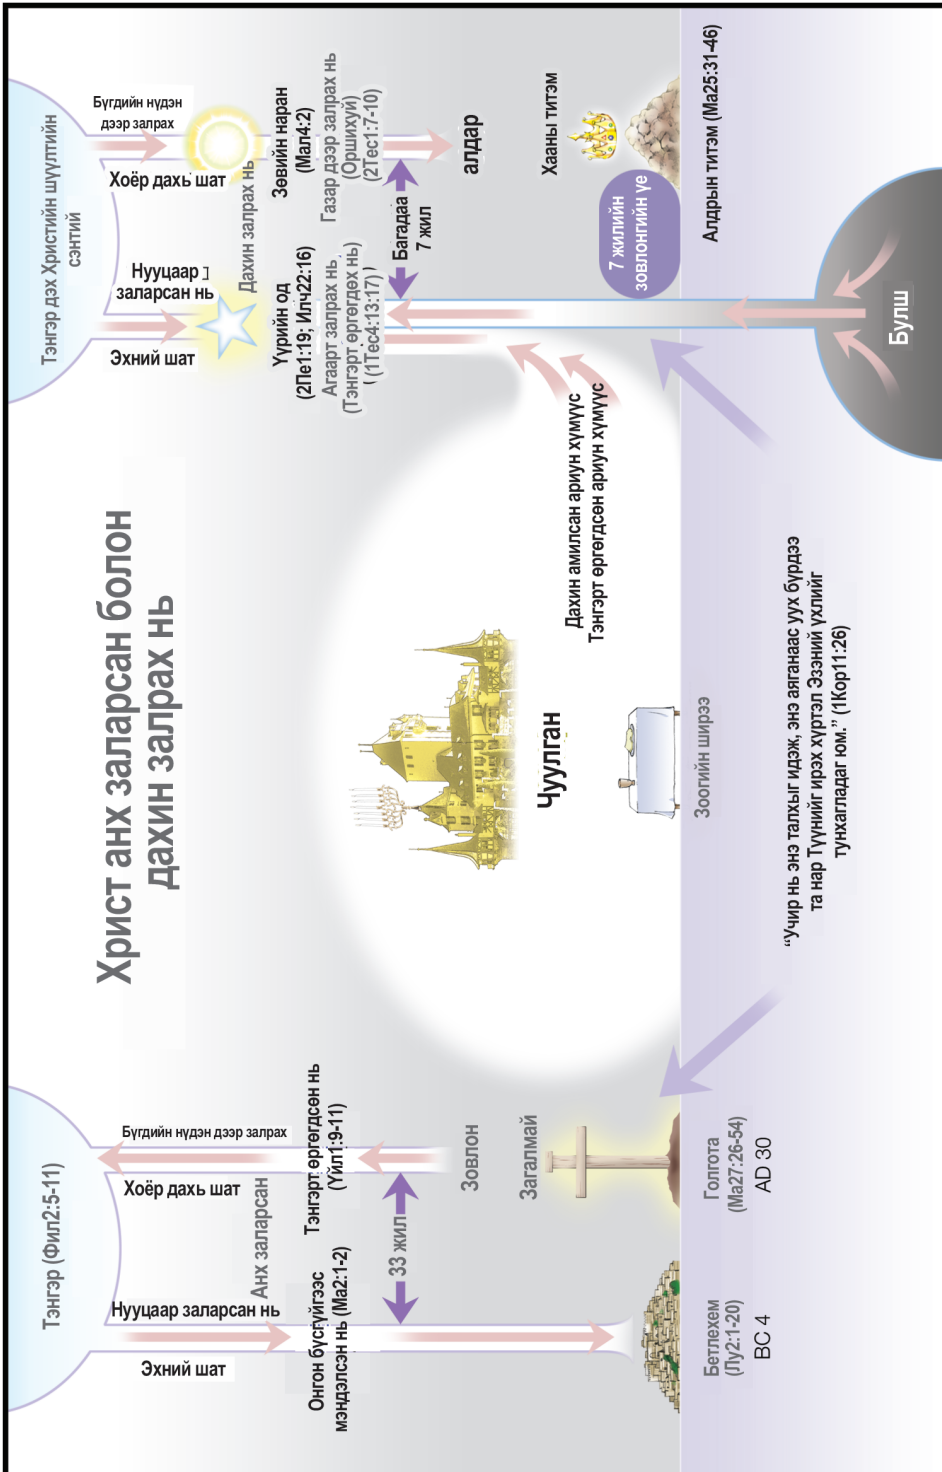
Христ анх ирсэн болон дахин залрах нь

Тэнгэр (Фил2:5-11)

Бүгдийн нүдэн дээр залрах

Хоёр дахь шат

Анх залрсан

Нууцаар заларсан нь

Эхний шат

Онгон бүсгүйгээс мэндэлсэн нь (Ма2:1-2)

Тэнгэрт өргөгдсөн нь (Үйл1:9-11)

33 жил

Зовлон

Загалмай

Бетлехем (Лу2:1-20) BC 4

Голгота (Ма27:26-54) AD 30

Тэнгэр дэх Христийн шүүлтийн сэнтий

Бүгдийн нүдэн дээр залрах

Хоёр дахь шат

Нууцаар заларсан нь

Дахин залрах нь

Эхний шат

Үүрийн од (2Пе1:19; Илч22:16)

Агаарт залрах нь (Тэнгэрт өргөгдөх нь) (1Тес4:13:17)

Зөвийн наран (Мал4:2)

Газар дээр залрах нь (Оршихуй) (2Тес1:7-10)

Багадаа 7 жил

алдар

Хааны титэм

7 жилийн зовлонгийн үе

Алдрын титэм (Ма25:31-46)

Булш

Дахин амилсан ариун хүмүүс

Тэнгэрт өргөгдсөн ариун хүмүүс

Чуулган

Зоогийн ширээ

"Учир нь энэ талхыг идэж, энэ аяганаас уух бүрдээ та нар Түүнийг ирэх хүртэл Эзэний үхлийг тунхаглаж байгаа юм." (1Кор11:26)